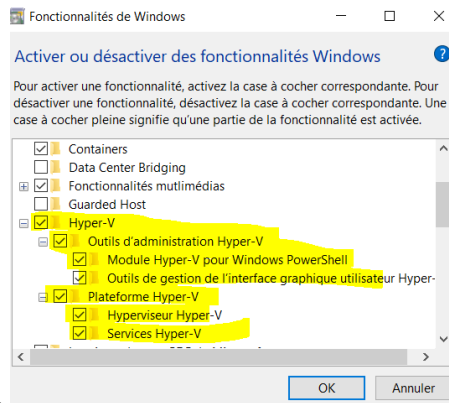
Fonctionnalités de Windows

Activer ou désactiver des fonctionnalités Windows

Pour activer une fonctionnalité, activez la case à cocher correspondante. Pour désactiver une fonctionnalité, désactivez la case à cocher correspondante. Une case à cocher pleine signifie qu'une partie de la fonctionnalité est activée.

Containers
Data Center Bridging
Fonctionnalités mutlimédias
Guarded Host
Hyper-V
Outils d'administration Hyper-V
Module Hyper-V pour Windows PowerShell
Outils de gestion de l'interface graphique utilisateur Hyper-
Plateforme Hyper-V
Hyperviseur Hyper-V
Services Hyper-V
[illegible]

OK
Annuler